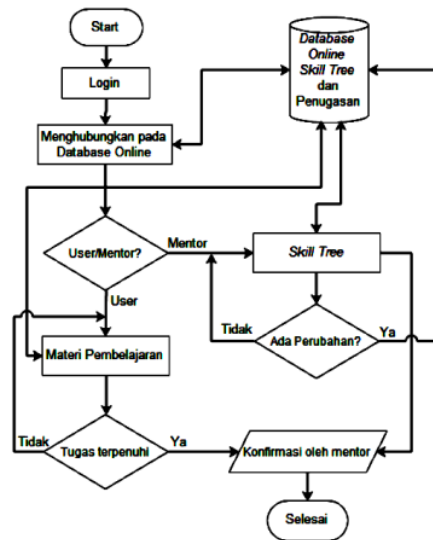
Start

Login

Menghubungkan pada Database Online

Database Online Skill Tree dan Penugasan

User/Mentor?

Mentor

Skill Tree

User

Tidak

Ada Perubahan?

Ya

Materi Pembelajaran

Tidak

Tugas terpenuhi

Ya

Konfirmasi oleh mentor

Selesai